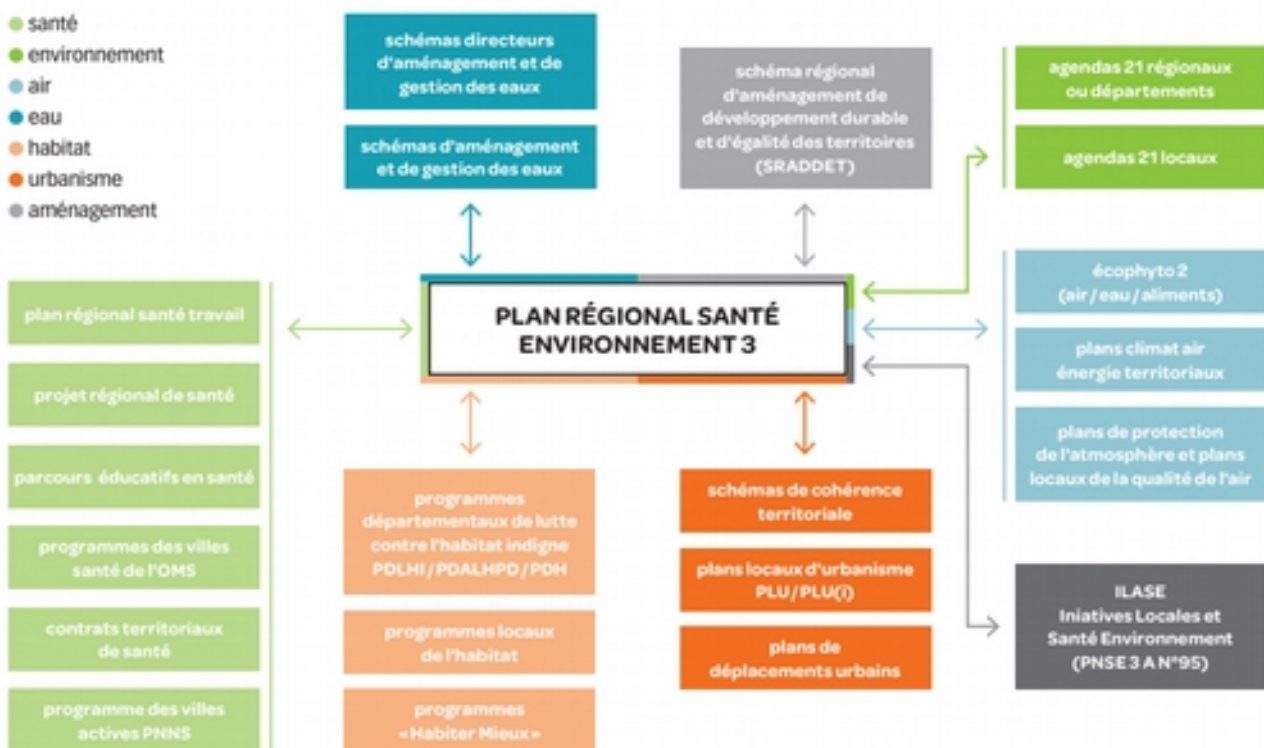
santé
environnement
air
eau
habitat
urbanisme
aménagement

schémas directeurs d'aménagement et de gestion des eaux

schémas d'aménagement et de gestion des eaux

schéma régional d'aménagement de développement durable et d'égalité des territoires (SRADDET)

agendas 21 régionaux ou départements

agendas 21 locaux

PLAN RÉGIONAL SANTÉ ENVIRONNEMENT 3

plan régional santé travail

projet régional de santé

parcours éducatifs en santé

programmes des villes santé de l'OMS

contrats territoriaux de santé

programme des villes actives PNNS

écophyto 2 (air / eau / aliments)

plans climat air énergie territoriaux

plans de protection de l'atmosphère et plans locaux de la qualité de l'air

programmes départementaux de lutte contre l'habitat indigne PDLHI / PDALHPD / PDH

programmes locaux de l'habitat

programmes « Habiter Mieux »

schémas de cohérence territoriale

plans locaux d'urbanisme PLU / PLU(i)

plans de déplacements urbains

ILASE Iniatives Locales et Santé Environnement (PNSE 3 A N°95)